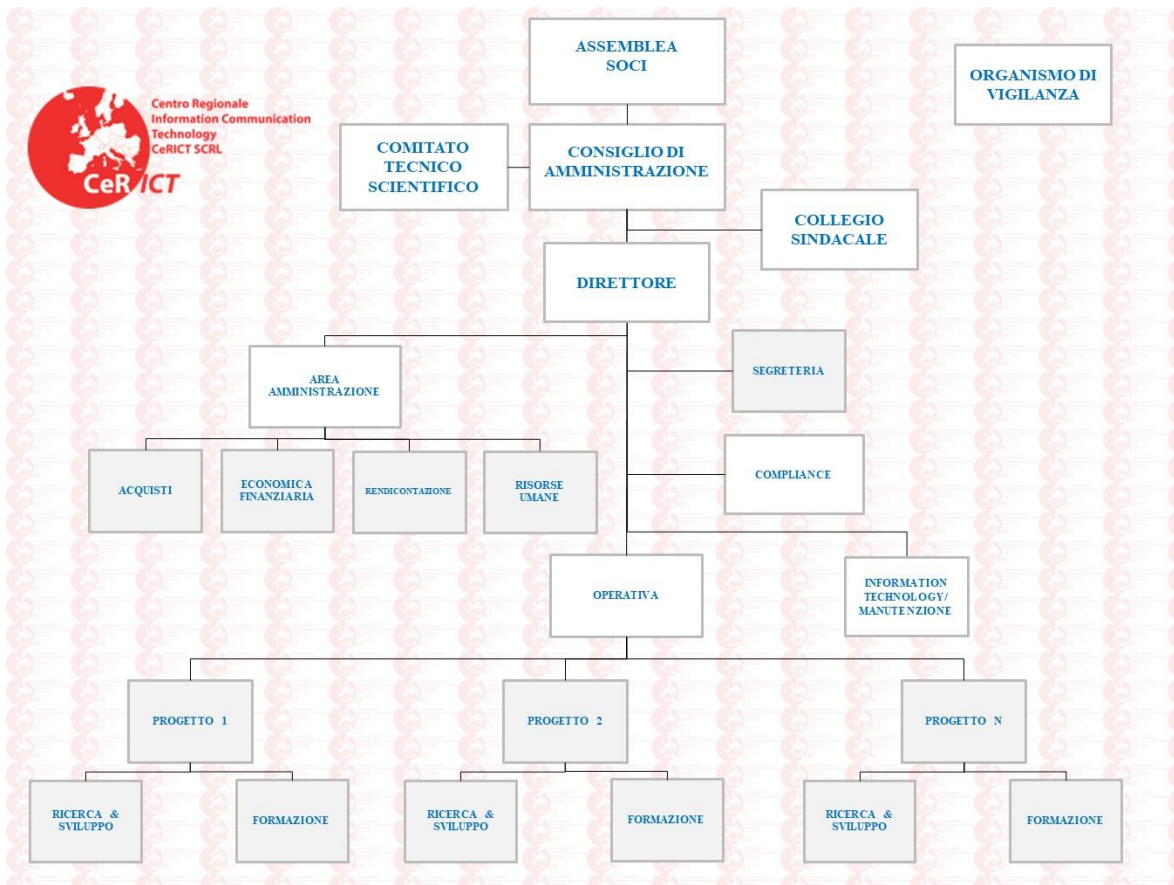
Centro Regionale Information Communication Technology CeRICT SCRL

CeRICT

ASSEMBLEA SOCI

ORGANISMO DI VIGILANZA

COMITATO TECNICO SCIENTIFICO

CONSIGLIO DI AMMINISTRAZIONE

COLLEGIO SINDACALE

DIRETTORE

AREA AMMINISTRAZIONE

SEGRETERIA

ACQUISTI

ECONOMICA FINANZIARIA

RENDICONTAZIONE

RISORSE UMANE

COMPLIANCE

OPERATIVA

INFORMATION TECHNOLOGY/ MANUTENZIONE

PROGETTO 1

PROGETTO 2

PROGETTO N

RICERCA & SVILUPPO

FORMAZIONE

RICERCA & SVILUPPO

FORMAZIONE

RICERCA & SVILUPPO

FORMAZIONE